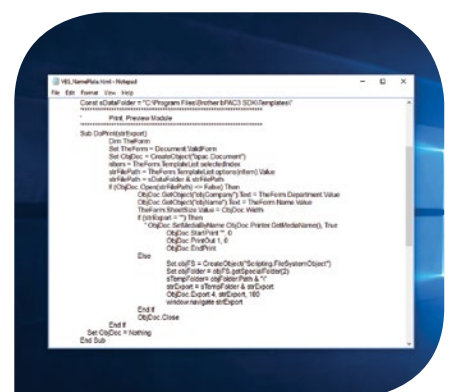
YES_NamePlate.html - Notepad

File Edit Format View Help

Const sDataFolder = "C:\Program Files\Brother bPAC3 SDK\Templates\"
'*********************************************************
' Print, Preview Module
'*********************************************************
Sub DoPrint(strExport)
Dim TheForm
Set TheForm = Document.ValidForm
Set ObjDoc = CreateObject("bpac.Document")
nItem = TheForm.TemplateList.selectedIndex
strFilePath = TheForm.TemplateList.options(nItem).Value
strFilePath = sDataFolder & strFilePath
If (ObjDoc.Open(strFilePath) <> False) Then
ObjDoc.GetObject("objCompany").Text = TheForm.Department.Value
ObjDoc.GetObject("objName").Text = TheForm.Name.Value
TheForm.SheetSize.Value = ObjDoc.Width
If (strExport = "") Then
' ObjDoc.SetMediaByName ObjDoc.Printer.GetMediaName(), True
ObjDoc.StartPrint "", 0
ObjDoc.PrintOut 1, 0
ObjDoc.EndPrint
Else
Set objFS = CreateObject("Scripting.FileSystemObject")
Set objFolder = objFS.GetSpecialFolder(2)
sTempFolder = objFolder.Path & "\"
strExport = sTempFolder & strExport
ObjDoc.Export 4, strExport, 180
window.navigate strExport
End If
ObjDoc.Close
End If
Set ObjDoc = Nothing
End Sub